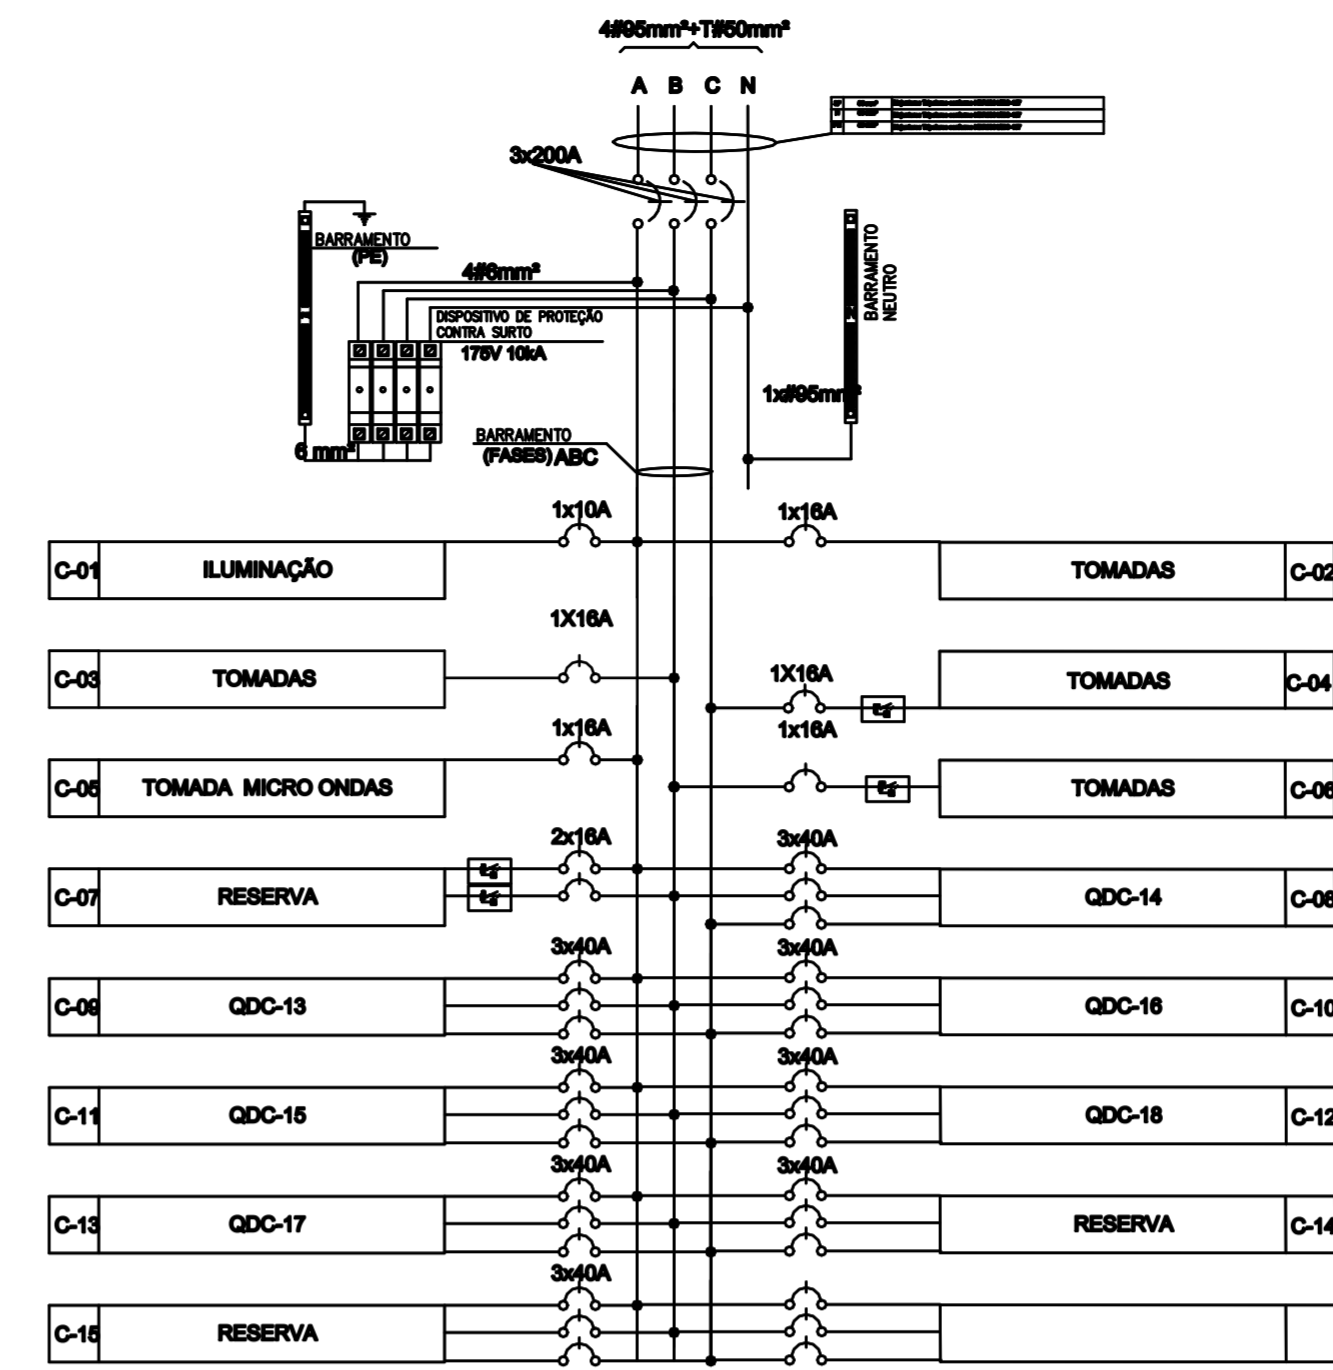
4#95mm²+T#50mm²

A B C N

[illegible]

3x200A

BARRAMENTO (PE)

4#6mm²

DISPOSITIVO DE PROTEÇÃO CONTRA SURTO 175V 10kA

BARRAMENTO NEUTRO

1x#95mm²

6 mm²

BARRAMENTO (FASES) ABC

1x10A

1x16A

C-01 ILUMINAÇÃO

TOMADAS C-02

1X16A

C-03 TOMADAS

1X16A

TOMADAS C-04

1x16A

1x16A

C-05 TOMADA MICRO ONDAS

TOMADAS C-06

2x16A

3x40A

C-07 RESERVA

QDC-14 C-08

3x40A

3x40A

C-09 QDC-13

QDC-16 C-10

3x40A

3x40A

C-11 QDC-15

QDC-18 C-12

3x40A

3x40A

C-13 QDC-17

RESERVA C-14

3x40A

C-15 RESERVA